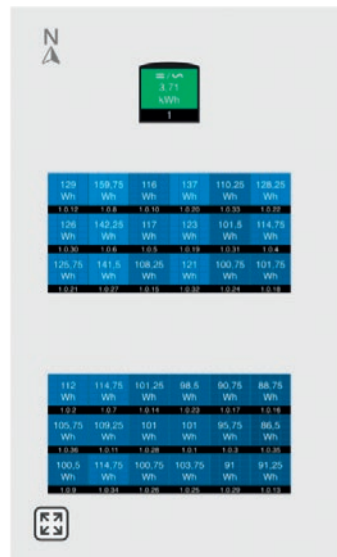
N

=/~
3.71
kWh
1

| 129 Wh | 159.75 Wh | 116 Wh | 137 Wh | 110.25 Wh | 128.25 Wh |
|---|---|---|---|---|---|
| 1.0.12 | 1.0.8 | 1.0.10 | 1.0.20 | 1.0.35 | 1.0.22 |
| 126 Wh | 142.25 Wh | 117 Wh | 123 Wh | 101.5 Wh | 114.75 Wh |
| 1.0.30 | 1.0.6 | 1.0.5 | 1.0.19 | 1.0.31 | 1.0.4 |
| 125.75 Wh | 141.5 Wh | 108.25 Wh | 121 Wh | 100.75 Wh | 101.75 Wh |
| 1.0.21 | 1.0.27 | 1.0.15 | 1.0.32 | 1.0.24 | 1.0.18 |

| 112 Wh | 114.75 Wh | 101.25 Wh | 98.5 Wh | 90.75 Wh | 88.75 Wh |
|---|---|---|---|---|---|
| 1.0.2 | 1.0.7 | 1.0.14 | 1.0.23 | 1.0.17 | 1.0.16 |
| 105.75 Wh | 109.25 Wh | 101 Wh | 101 Wh | 95.75 Wh | 86.5 Wh |
| 1.0.36 | 1.0.11 | 1.0.28 | 1.0.1 | 1.0.3 | 1.0.35 |
| 100.5 Wh | 114.75 Wh | 100.75 Wh | 103.75 Wh | 91 Wh | 91.25 Wh |
| 1.0.9 | 1.0.34 | 1.0.26 | 1.0.25 | 1.0.29 | 1.0.13 |